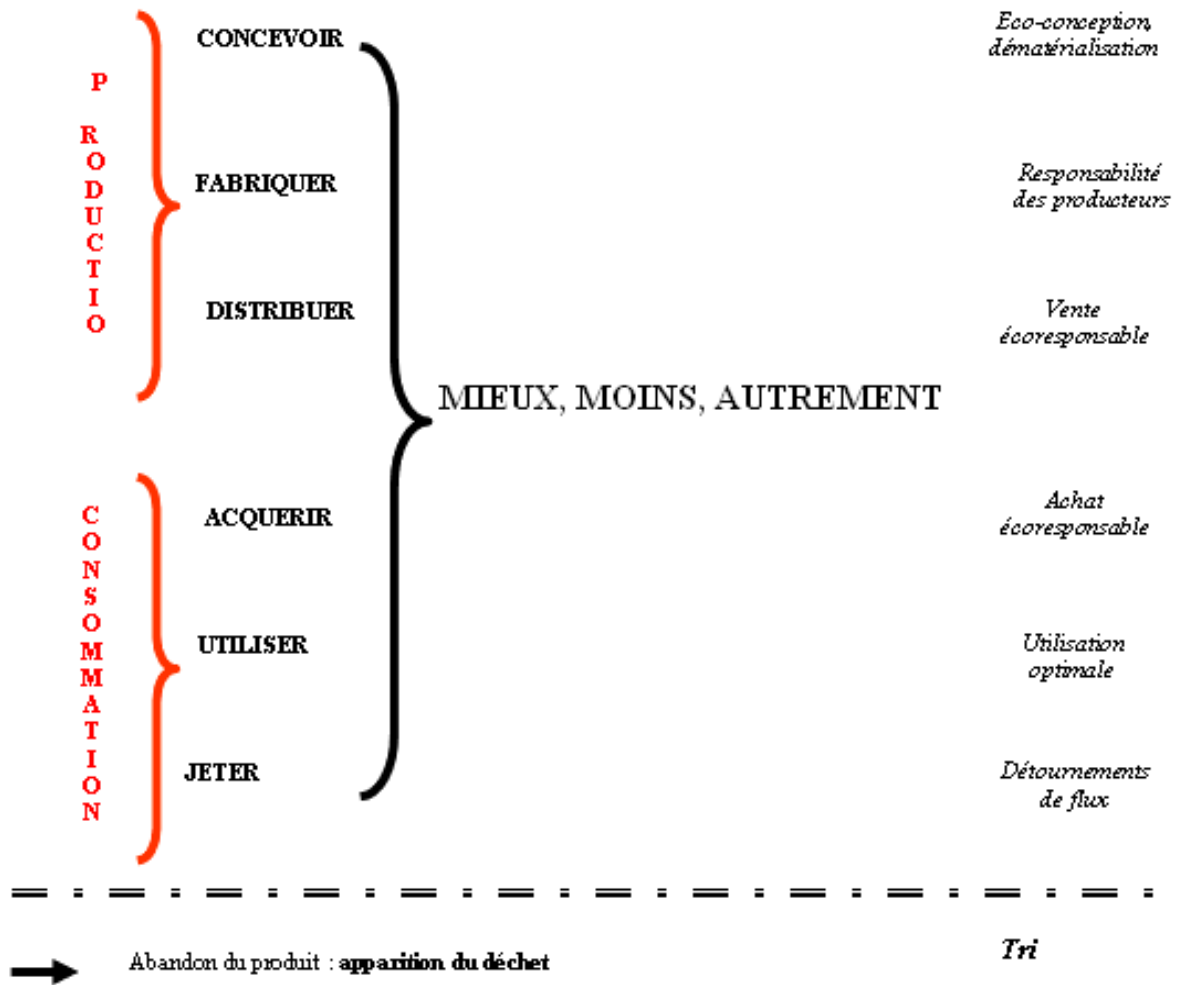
P
R
O
D
U
C
T
I
O

CONCEVOIR

Eco-conception, dématérialisation

FABRIQUER

Responsabilité des producteurs

DISTRIBUER

Vente écoresponsable

MIEUX, MOINS, AUTREMENT

C
O
N
S
O
M
M
A
T
I
O
N

ACQUERIR

Achat écoresponsable

UTILISER

Utilisation optimale

JETER

Détournements de flux

Abandon du produit : **apparition du déchet**

***Tri***